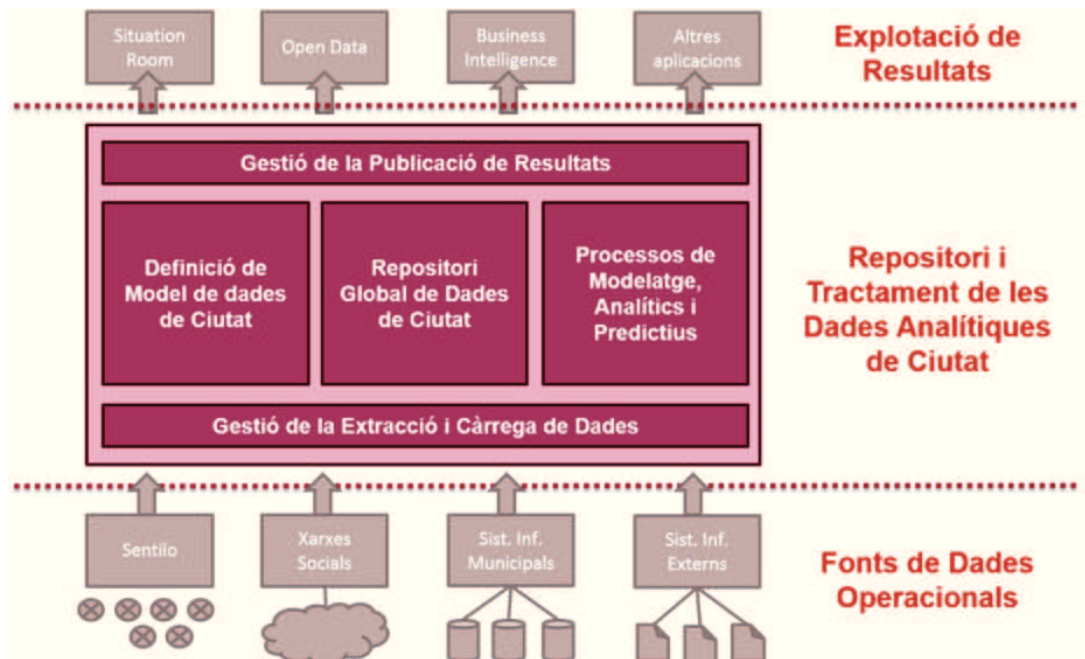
Situation Room

Open Data

Business Intelligence

Altres aplicacions

Explotació de Resultats

Gestió de la Publicació de Resultats

Definició de Model de dades de Ciutat

Repositori Global de Dades de Ciutat

Processos de Modelatge, Analítics i Predictius

Gestió de la Extracció i Càrrega de Dades

Repositori i Tractament de les Dades Analítiques de Ciutat

Sentilo

Xarxes Socials

Sist. Inf. Municipals

Sist. Inf. Externs

Fonts de Dades Operacionals